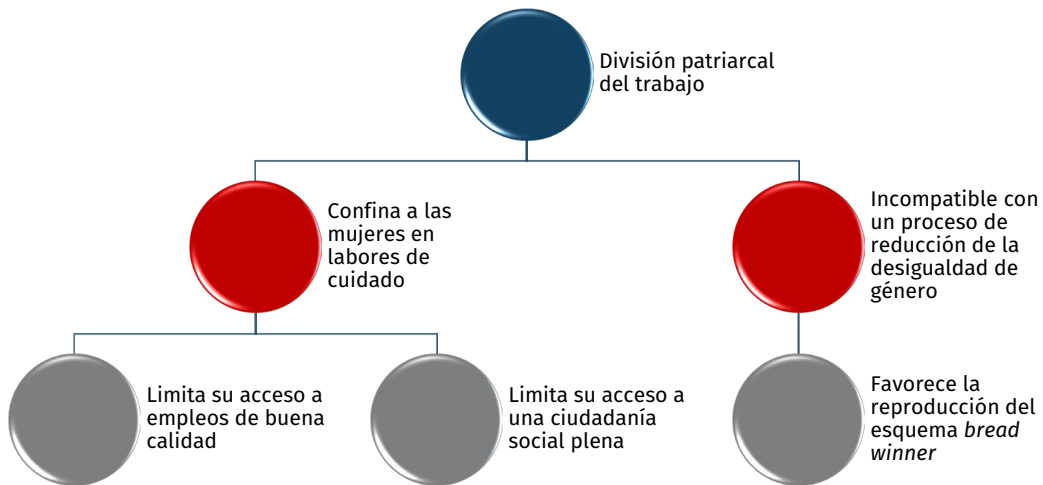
División patriarcal del trabajo

Confina a las mujeres en labores de cuidado

Incompatible con un proceso de reducción de la desigualdad de género

Limita su acceso a empleos de buena calidad

Limita su acceso a una ciudadanía social plena

Favorece la reproducción del esquema *bread winner*